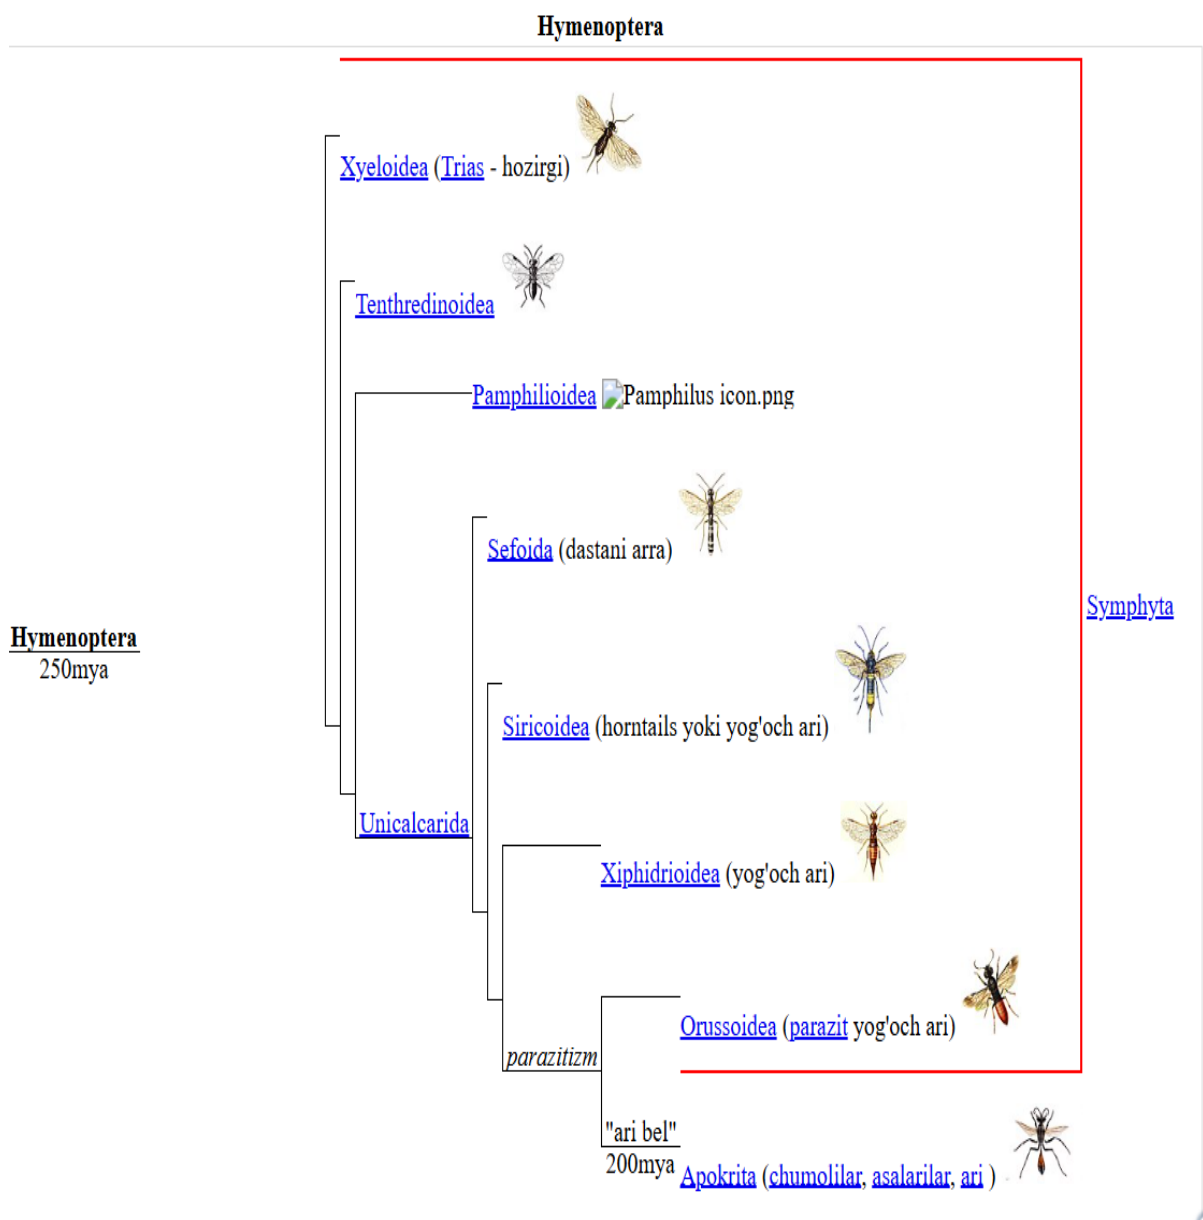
Hymenoptera

Xyeloidea (Trias - hozirgi)

Tenthredinoidea

Pamphilioidea Pamphilus icon.png

Sefoida (dastani arra)

Symphyta

Hymenoptera
250mya

Siricoidea (horntails yoki yog'och ari)

Unicalcarida

Xiphidrioidea (yog'och ari)

Orussoidea (parazit yog'och ari)

parazitizm

"ari bel"
200mya

Apokrita (chumolilar, asalarilar, ari )